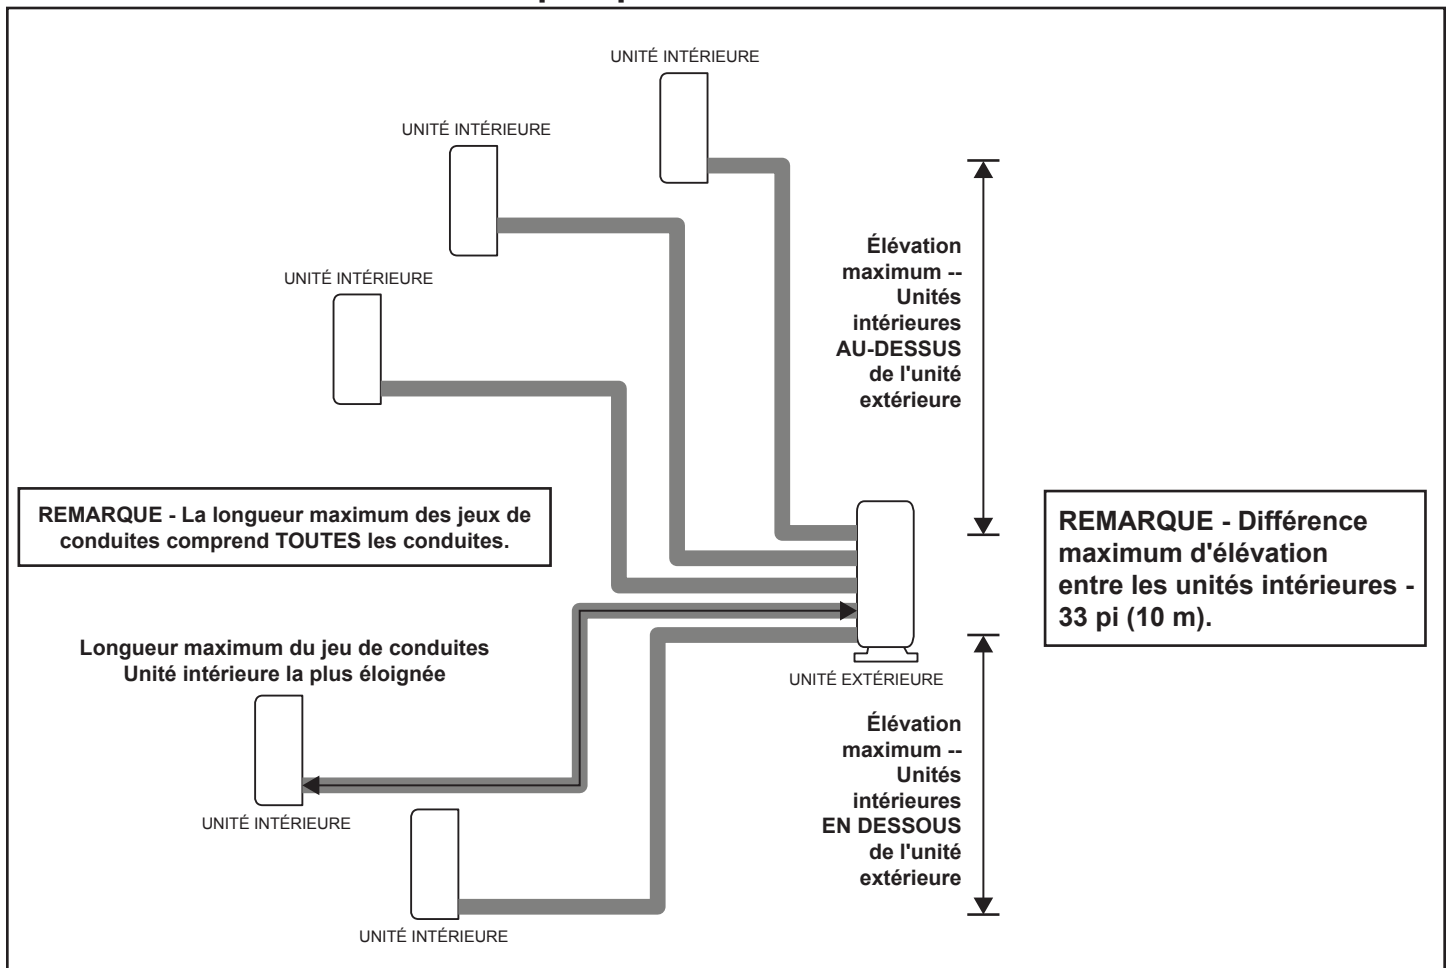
UNITÉ INTÉRIEURE

UNITÉ INTÉRIEURE

UNITÉ INTÉRIEURE

Élévation maximum -- Unités intérieures AU-DESSUS de l'unité extérieure

REMARQUE - La longueur maximum des jeux de conduites comprend TOUTES les conduites.

REMARQUE - Différence maximum d'élévation entre les unités intérieures - 33 pi (10 m).

Longueur maximum du jeu de conduites Unité intérieure la plus éloignée

UNITÉ EXTÉRIEURE

Élévation maximum -- Unités intérieures EN DESSOUS de l'unité extérieure

UNITÉ INTÉRIEURE

UNITÉ INTÉRIEURE